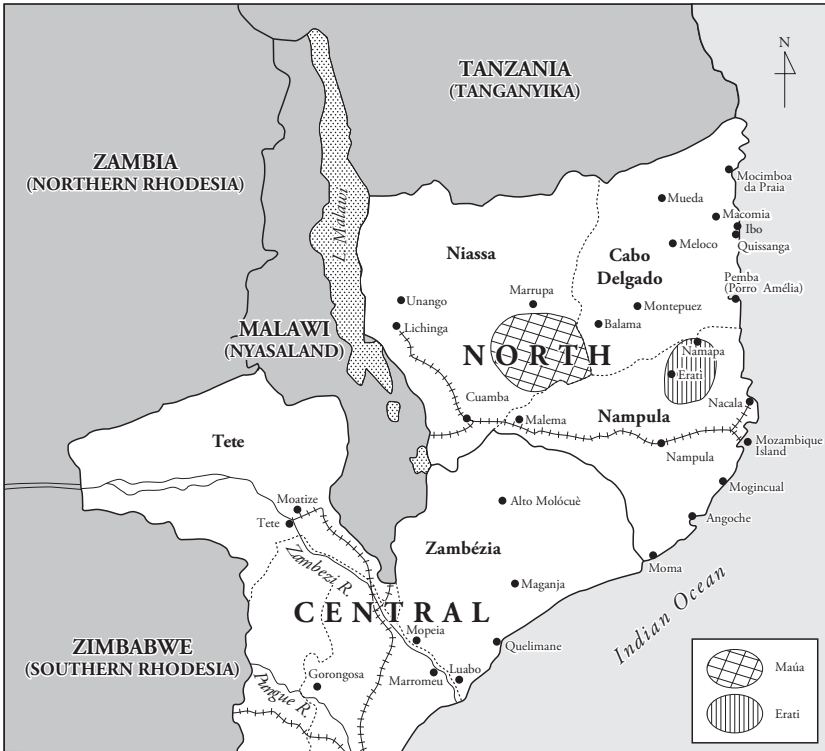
N

TANZANIA
(TANGANYIKA)

ZAMBIA
(NORTHERN RHODESIA)

L. Malawi

Mocimboa da Praia

Mueda

Macomia

Ibo

Quissanga

Niassa

Cabo Delgado

Meloco

Marrupa

Pemba (Porro Amélia)

Unango

Montepuez

MALAWI
(NYASALAND)

Lichinga

Balama

NORTH

Namapa

Erati

Cuamba

Malema

Nampula

Nacala

Tete

Nampula

Mozambique Island

Moatize

Tete

Alto Molócuè

Mogincual

Zambezi R.

Angoche

Zambézia

Moma

Maganja

CENTRAL

Indian Ocean

ZIMBABWE
(SOUTHERN RHODESIA)

Mopeia

Quelimane

Gorongosa

Marromeu

Luabo

Pungue R.

Maúa

Erati